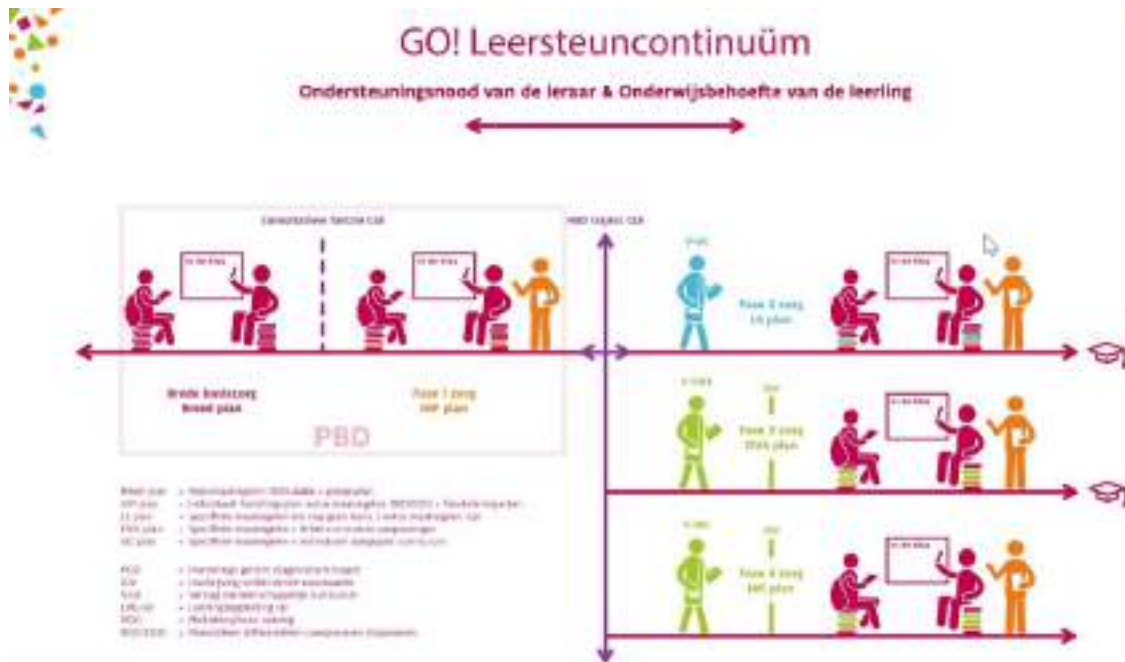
GO! Leersteuncontinuüm

Ondersteuningsnood van de leraar & Onderwijsbehoefte van de leerling

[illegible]

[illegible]

Brede basiszorg
Breed plan

Fase 1 zorg
IHP plan

PBD

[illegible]

Fase 2 zorg
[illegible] plan

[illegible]

Fase 3 zorg
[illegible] plan

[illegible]

Fase 4 zorg
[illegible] plan

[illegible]